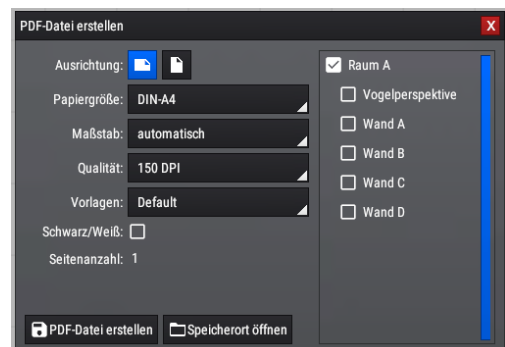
PDF-Datei erstellen

X

Ausrichtung:

Papiergröße: DIN-A4

Maßstab: automatisch

Qualität: 150 DPI

Vorlagen: Default

Schwarz/Weiß:

Seitenanzahl: 1

PDF-Datei erstellen

Speicherort öffnen

Raum A

Vogelperspektive

Wand A

Wand B

Wand C

Wand D